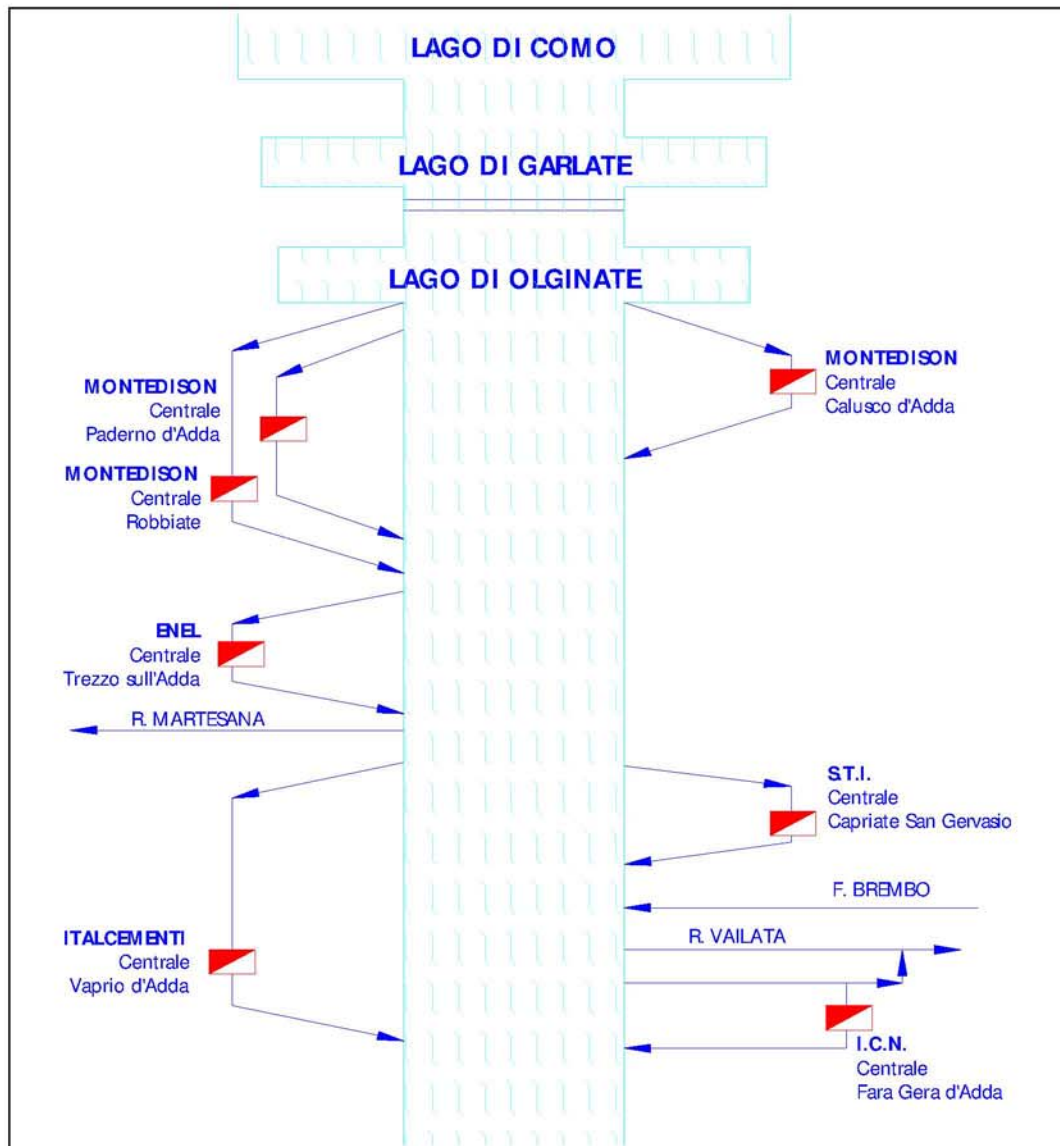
LAGO DI COMO

LAGO DI GARLATE

LAGO DI OLGINATE

MONTEDISON
Centrale
Paderno d'Adda

MONTEDISON
Centrale
Calusco d'Adda

MONTEDISON
Centrale
Robbiate

ENEL
Centrale
Trezzo sull'Adda

R. MARTESANA

S.T.I.
Centrale
Capriate San Gervasio

F. BREMBO

ITALCEMENTI
Centrale
Vaprio d'Adda

R. VAILATA

I.C.N.
Centrale
Fara Gera d'Adda